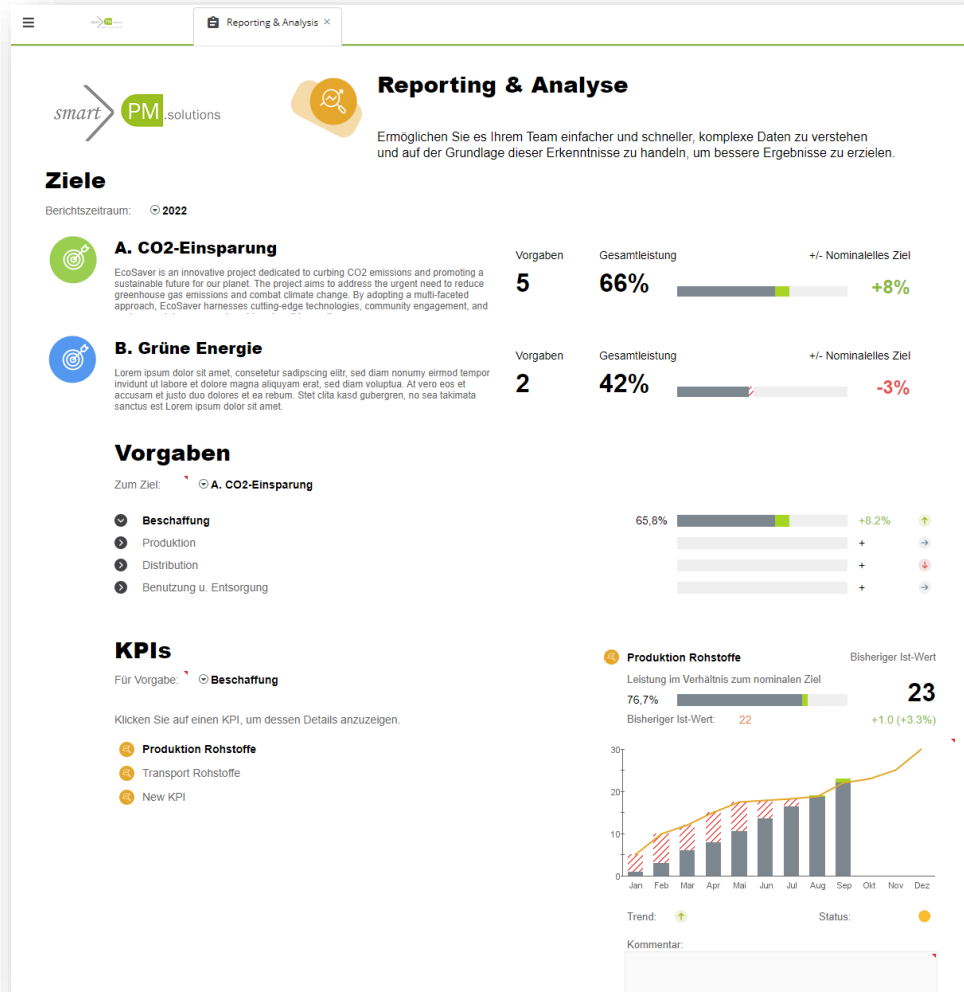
Reporting & Analysis ×

smart PM.solutions

Reporting & Analyse

Ermöglichen Sie es Ihrem Team einfacher und schneller, komplexe Daten zu verstehen und auf der Grundlage dieser Erkenntnisse zu handeln, um bessere Ergebnisse zu erzielen.

Ziele

Berichtszeitraum: 2022

A. CO2-Einsparung

EcoSaver is an innovative project dedicated to curbing CO2 emissions and promoting a sustainable future for our planet. The project aims to address the urgent need to reduce greenhouse gas emissions and combat climate change. By adopting a multi-faceted approach, EcoSaver harnesses cutting-edge technologies, community engagement, and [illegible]

Vorgaben 5
Gesamtleistung 66%
+/- Nominalelles Ziel +8%

B. Grüne Energie

Lorem ipsum dolor sit amet, consetetur sadipscing elitr, sed diam nonumy eirmod tempor invidunt ut labore et dolore magna aliquyam erat, sed diam voluptua. At vero eos et accusam et justo duo dolores et ea rebum. Stet clita kasd gubergren, no sea takimata sanctus est Lorem ipsum dolor sit amet.

Vorgaben 2
Gesamtleistung 42%
+/- Nominalelles Ziel -3%

Vorgaben

Zum Ziel: A. CO2-Einsparung

Beschaffung 65,8% +8.2%
Produktion +
Distribution +
Benutzung u. Entsorgung +

KPIs

Für Vorgabe: Beschaffung

Klicken Sie auf einen KPI, um dessen Details anzuzeigen.

Produktion Rohstoffe
Transport Rohstoffe
New KPI

Produktion Rohstoffe
Bisheriger Ist-Wert
Leistung im Verhältnis zum nominalen Ziel
76,7%
23
Bisheriger Ist-Wert: 22
+1.0 (+3.3%)

30
20
10
0
Jan Feb Mar Apr Mai Jun Jul Aug Sep Okt Nov Dez

Trend:
Status:

Kommentar: